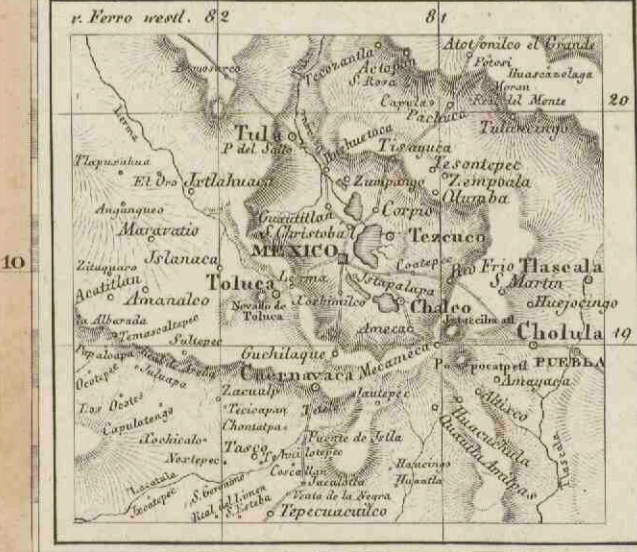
v. Ferro westl. 82

81

Atotonilco el Grande
Tezozantla
Actopan
S. Rosa
Zimapan
Totori
Huascazalaga
Moran
Capula
Real del Monte
20
Pachuca
Tulancingo
Lerma
Tula
P. del Salto
Huehuetoca
Tisayuca
Tlapujahua
Jesontepec
El Oro
Jxtlahuaca
Zumpango
Zempoala
Otumba
Angangueo
Maravatio
Guautitlan
Corpio
S. Christobal
Tezcuco
10
MEXICO
Islanaca
Zitaquaro
Toluca
Lerma
Cootepec
Rio Frio
Tlascala
Acatitlan
S. Martin
Amanalco
Nevado de Toluca
Cochimilco
Istapalapa
Chalco
Huejocingo
La Albarada
Temascaltepec
Ameca
Iztaccihuatl
Cholula
19
Sultepec
Papaloapa
Real de Arelia
Guchilaque
Cuernavaca
Mecameca
P.
Popocatpetl
PUEBLA
Ocotepec
Jaluapa
Amayaca
Zacualp
Jautepec
Los Ocotes
Tecicapan
Tetela
Atlixco
Capulotengo
Chontalpa
Tochicalo
Fuente de Jsila
Huacuechula
Nextepec
Tasgo
S. Anilotepec
Cocoyoc
Guautla Amilpas
Hacucingo
Jacatepec
Coscatlan
Huatla
Jacaletla
Jacatepec
S. Geronimo
Real del Limon
S. Esteban
Venta de la Negra
Tepecuacuilco
Tlacotepec